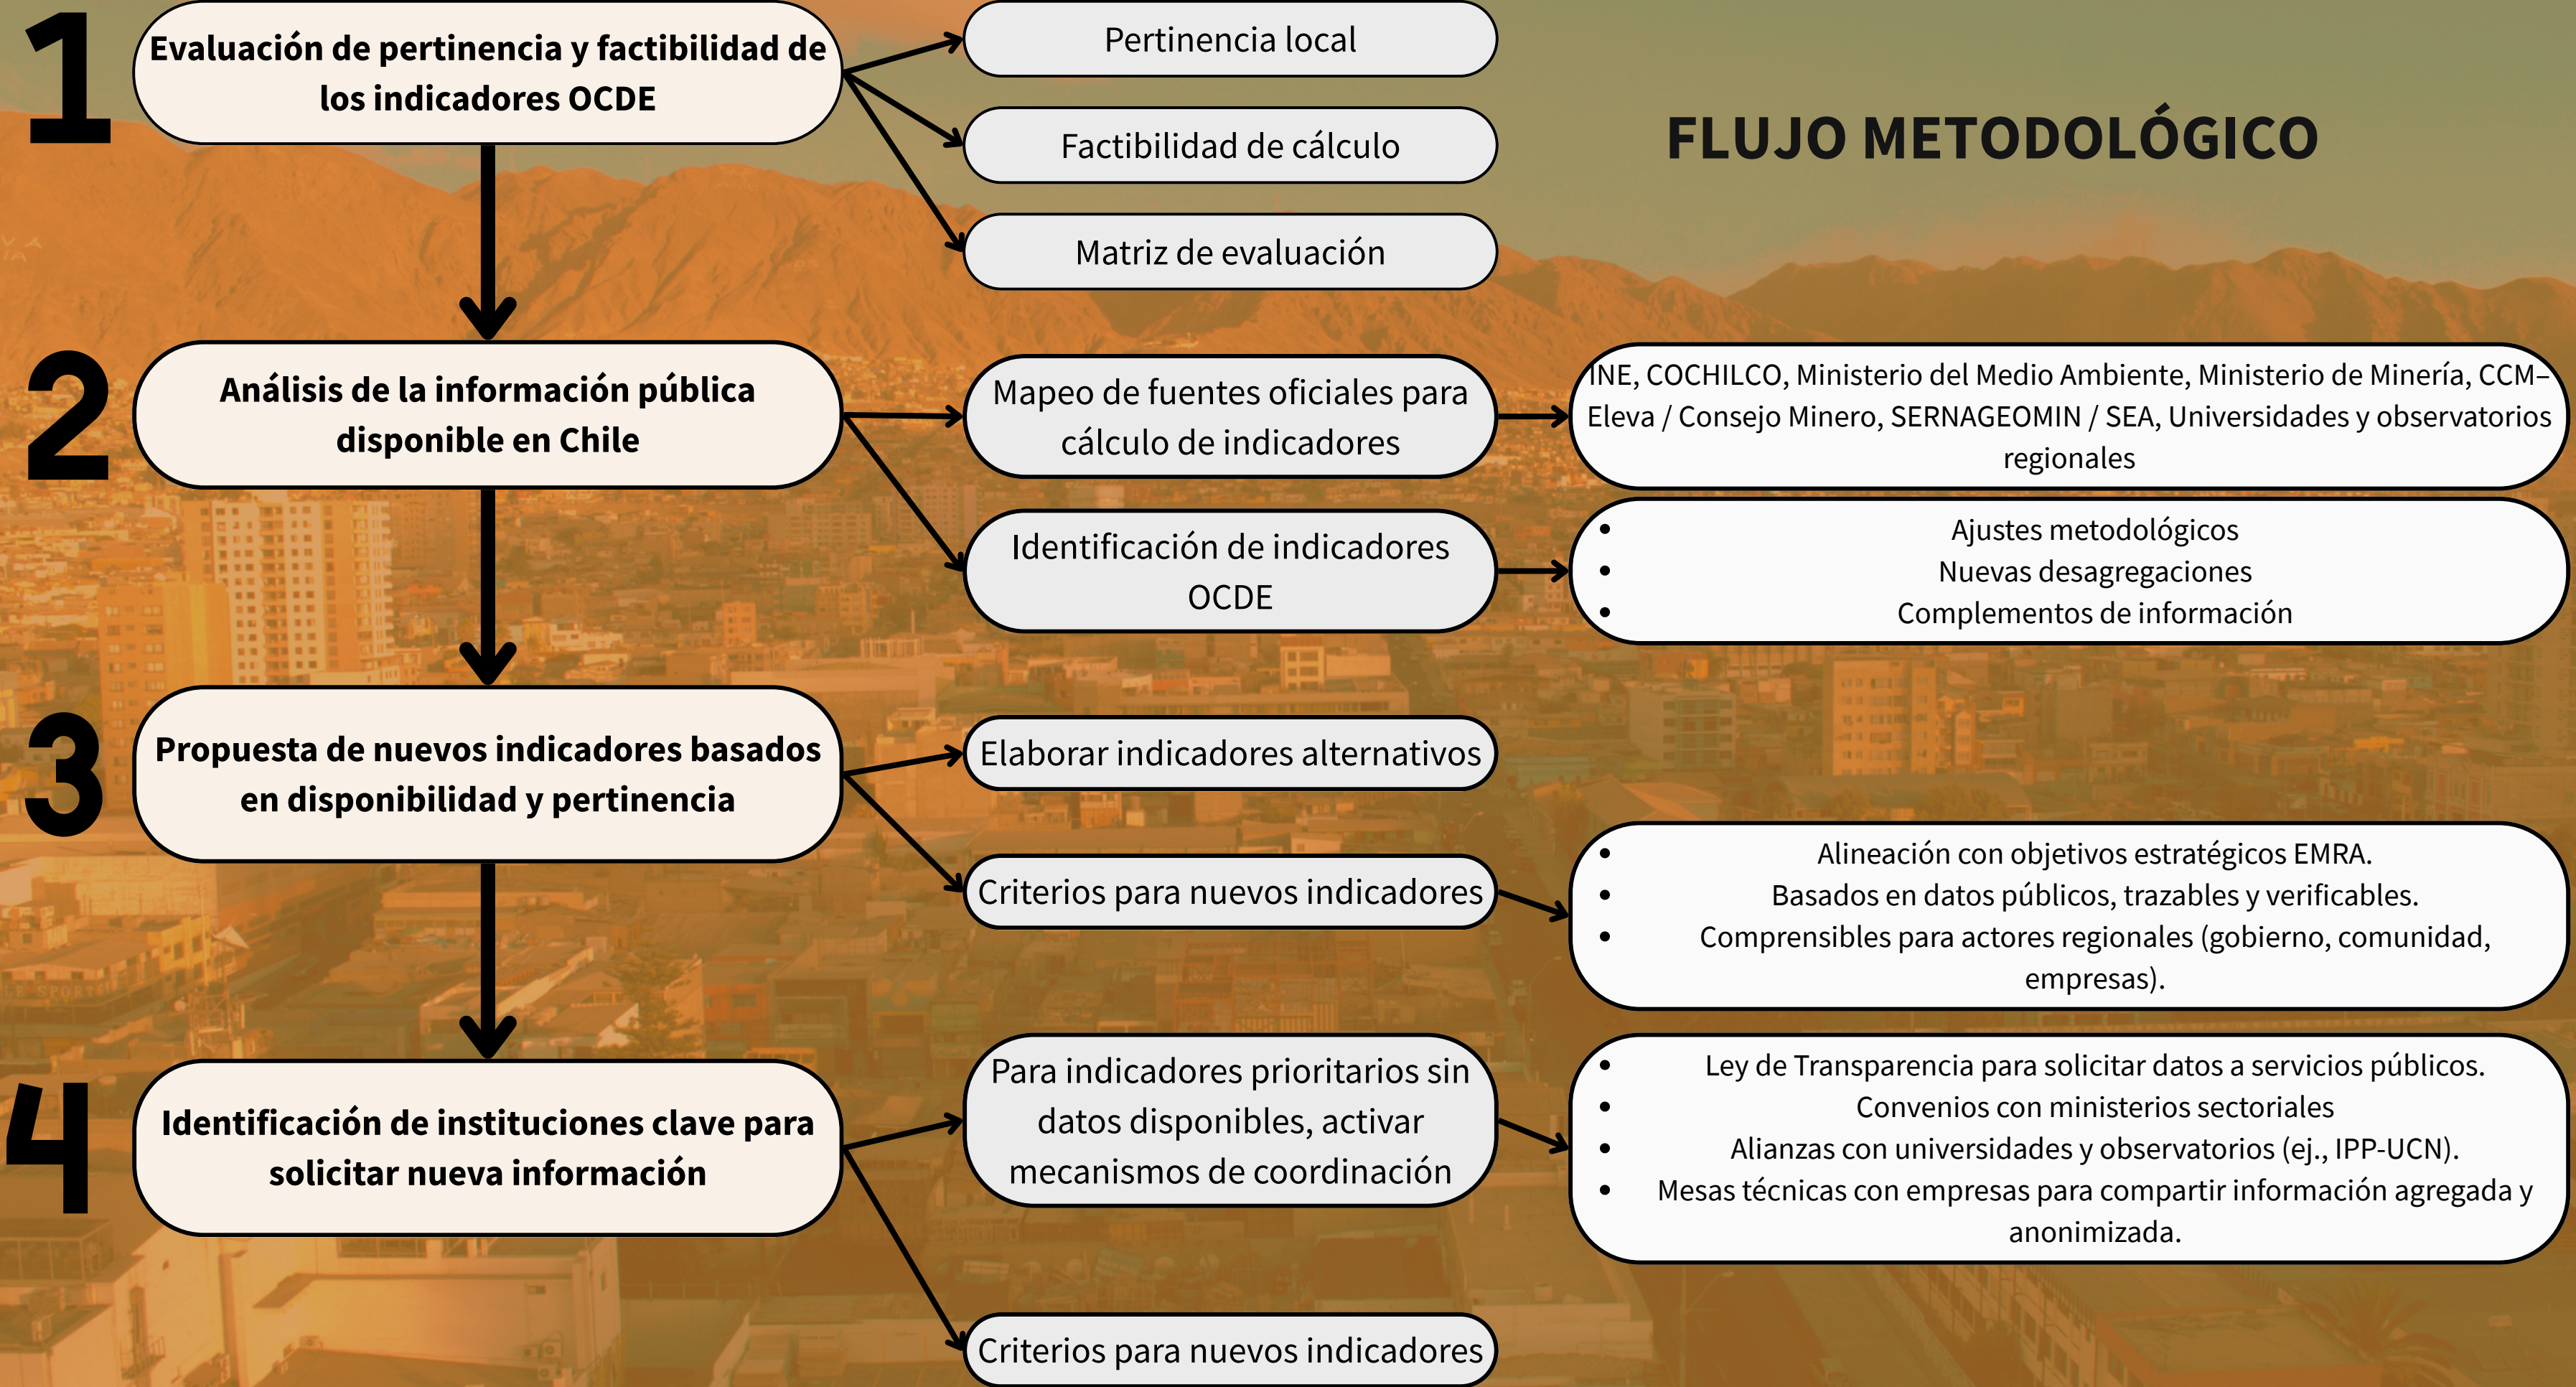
FLUJO METODOLÓGICO

1
Evaluación de pertinencia y factibilidad de los indicadores OCDE

Pertinencia local

Factibilidad de cálculo

Matriz de evaluación

2
Análisis de la información pública disponible en Chile

Mapeo de fuentes oficiales para cálculo de indicadores

INE, COCHILCO, Ministerio del Medio Ambiente, Ministerio de Minería, CCM–Eleva / Consejo Minero, SERNAGEOMIN / SEA, Universidades y observatorios regionales

Identificación de indicadores OCDE

- Ajustes metodológicos
- Nuevas desagregaciones
- Complementos de información

3
Propuesta de nuevos indicadores basados en disponibilidad y pertinencia

Elaborar indicadores alternativos

Criterios para nuevos indicadores

- Alineación con objetivos estratégicos EMRA.
- Basados en datos públicos, trazables y verificables.
- Comprensibles para actores regionales (gobierno, comunidad, empresas).

4
Identificación de instituciones clave para solicitar nueva información

Para indicadores prioritarios sin datos disponibles, activar mecanismos de coordinación

- Ley de Transparencia para solicitar datos a servicios públicos.
- Convenios con ministerios sectoriales
- Alianzas con universidades y observatorios (ej., IPP-UCN).
- Mesas técnicas con empresas para compartir información agregada y anonimizada.

Criterios para nuevos indicadores